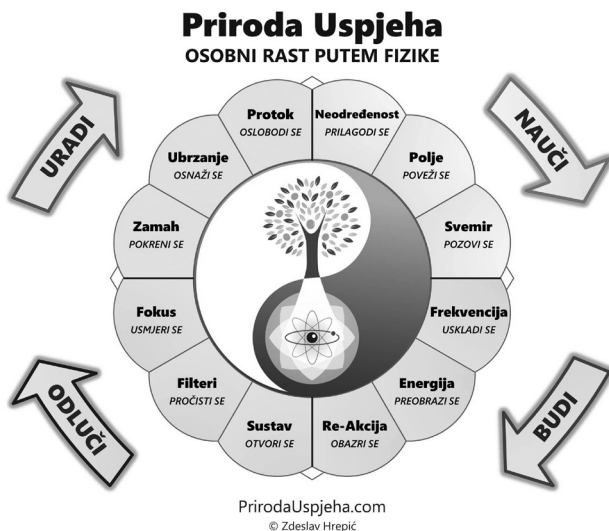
Priroda Uspjeha
OSOBNI RAST PUTEM FIZIKE

URADI

NAUČI

Protok
OSLOBODI SE

Neodređenost
PRILAGODI SE

Ubrzanje
OSNAŽI SE

Polje
POVEŽI SE

Zamah
POKRENI SE

Svemir
POZOVI SE

Fokus
USMJERI SE

Frekvencija
USKLADI SE

Filteri
PROČISTI SE

Energija
PREOBRAZI SE

Sustav
OTVORI SE

Re-Akcija
OBAZRI SE

ODLUČI

BUDI

PrirodaUspjeha.com
© Zdeslav Hrepić